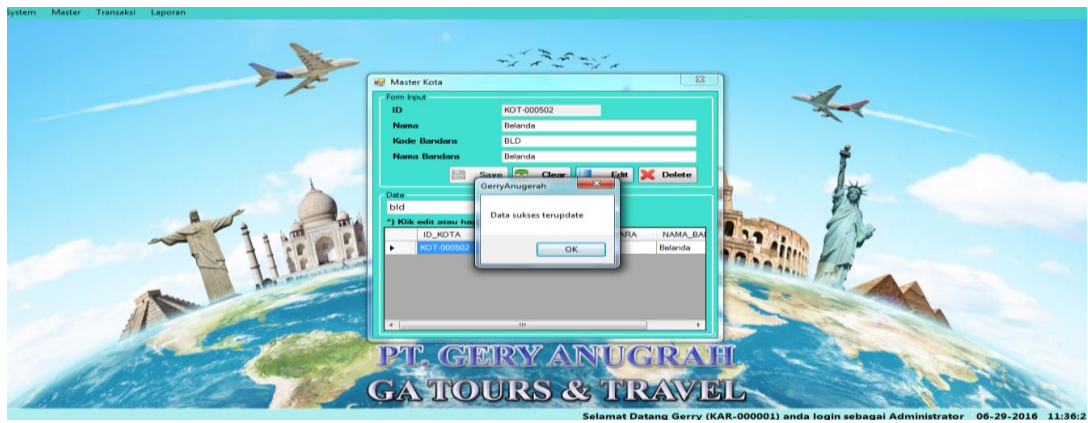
ystem Master Transaksi Laporan

Master Kota

Form Input
ID KOT-000502
Nama Belanda
Kode Bandara BLD
Nama Bandara Belanda

Save Clear Edit Delete

Data
bld
*) Klik edit atau hap

| | ID_KOTA | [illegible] | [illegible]ARA | NAMA_BA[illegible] |
|---|---|---|---|---|
| ▸ | KOT-000502 | | | Belanda |

GerryAnugerah
Data sukses terupdate
OK

PT. GERY ANUGRAH
GA TOURS & TRAVEL

Selamat Datang Gerry (KAR-000001) anda login sebagai Administrator 06-29-2016 11:36:2